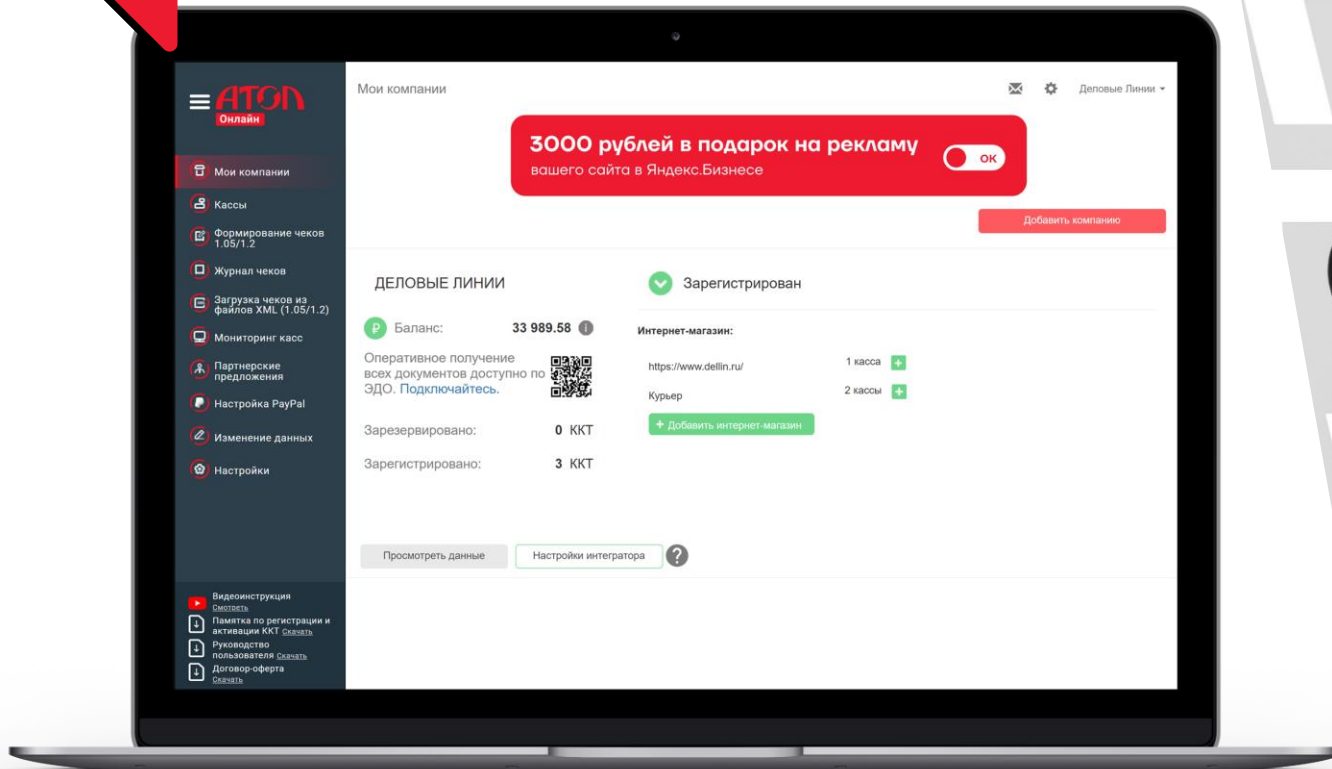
АТОЛ
Онлайн

Мои компании
Кассы
Формирование чеков 1.05/1.2
Журнал чеков
Загрузка чеков из файлов XML (1.05/1.2)
Мониторинг касс
Партнерские предложения
Настройка PayPal
Изменение данных
Настройки

Видеоинструкция
Смотреть
Памятка по регистрации и активации ККТ Скачать
Руководство пользователя Скачать
Договор-оферта
Скачать

Мои компании

Деловые Линии

3000 рублей в подарок на рекламу
вашего сайта в Яндекс.Бизнесе
ОК

Добавить компанию

ДЕЛОВЫЕ ЛИНИИ

Баланс: 33 989.58

Оперативное получение всех документов доступно по ЭДО. Подключайтесь.

Зарезервировано: 0 ККТ

Зарегистрировано: 3 ККТ

Зарегистрирован

Интернет-магазин:

| | |
|---|---|
| https://www.dellin.ru/ | 1 касса |
| Курьер | 2 кассы |

+ Добавить интернет-магазин

Просмотреть данные
Настройки интегратора
?